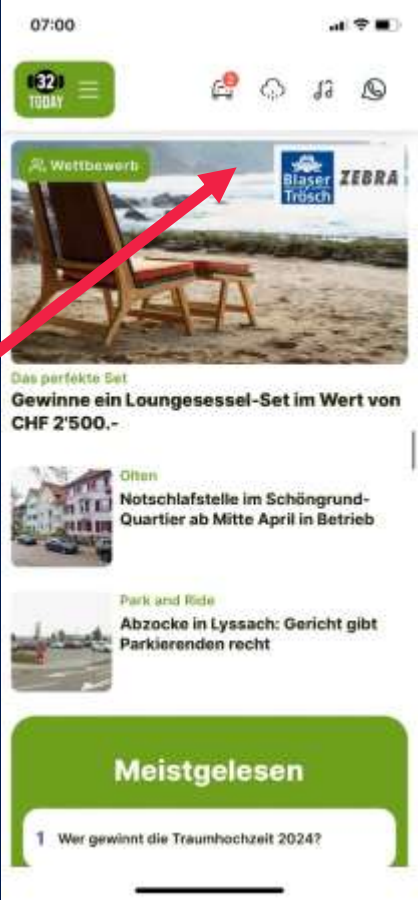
07:00

32 TODAY

2

Wettbewerb

Blaser Trösch

ZEBRA

Das perfekte Set

Gewinne ein Loungesessel-Set im Wert von CHF 2'500.-

Olten

Notschlafstelle im Schöngrund-Quartier ab Mitte April in Betrieb

Park and Ride

Abzocke in Lyssach: Gericht gibt Parkierenden recht

Meistgelesen

1 Wer gewinnt die Traumhochzeit 2024?